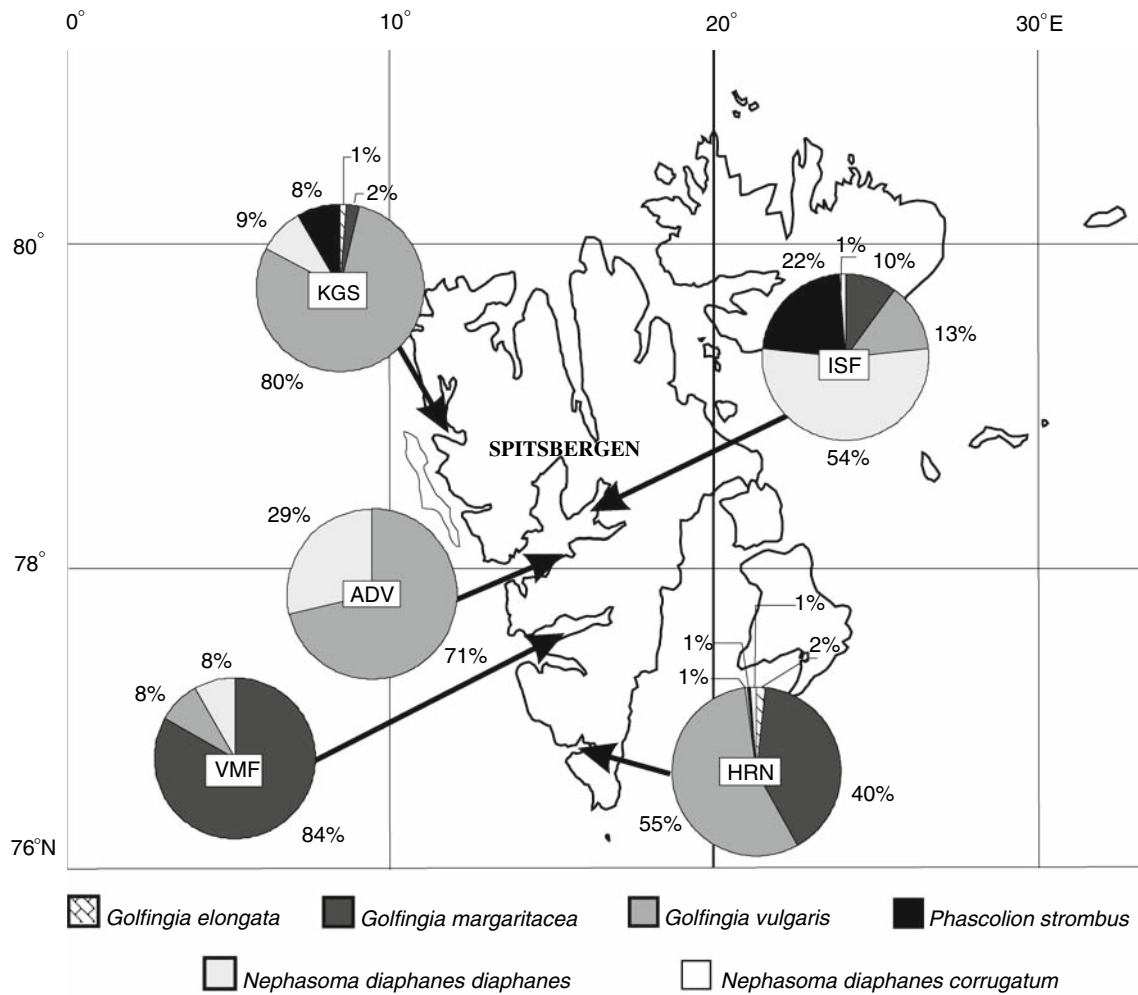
0° 10° 20° 30°E

80°

78°

76°N

1%
8% 2%
9%
KGS
80%

1%
22% 10%
13%
ISF
54%

SPITSBERGEN

29%
ADV
71%

8%
8%
VMF
84%

1%
1%
2%
1%
HRN
40%
55%

Golfingia elongata Golfingia margaritacea Golfingia vulgaris Phascolion strombus

Nephasoma diaphanes diaphanes Nephasoma diaphanes corrugatum